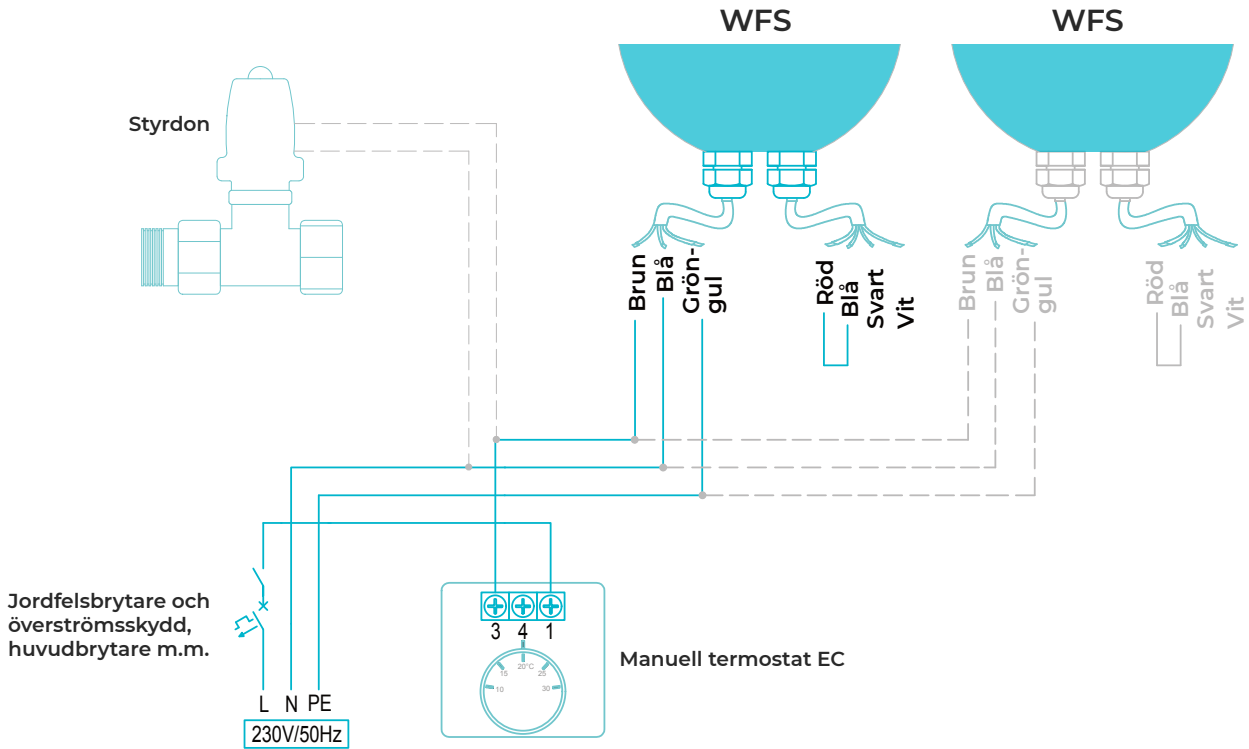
WFS

WFS

Styrdon

Brun
Blå
Grön-gul

Röd
Blå
Svart
Vit

Brun
Blå
Grön-gul

Röd
Blå
Svart
Vit

Jordfelsbrytare och överströmsskydd, huvudbrytare m.m.

3 4 1

20°C
15
25
10
30

Manuell termostat EC

L N PE

230V/50Hz